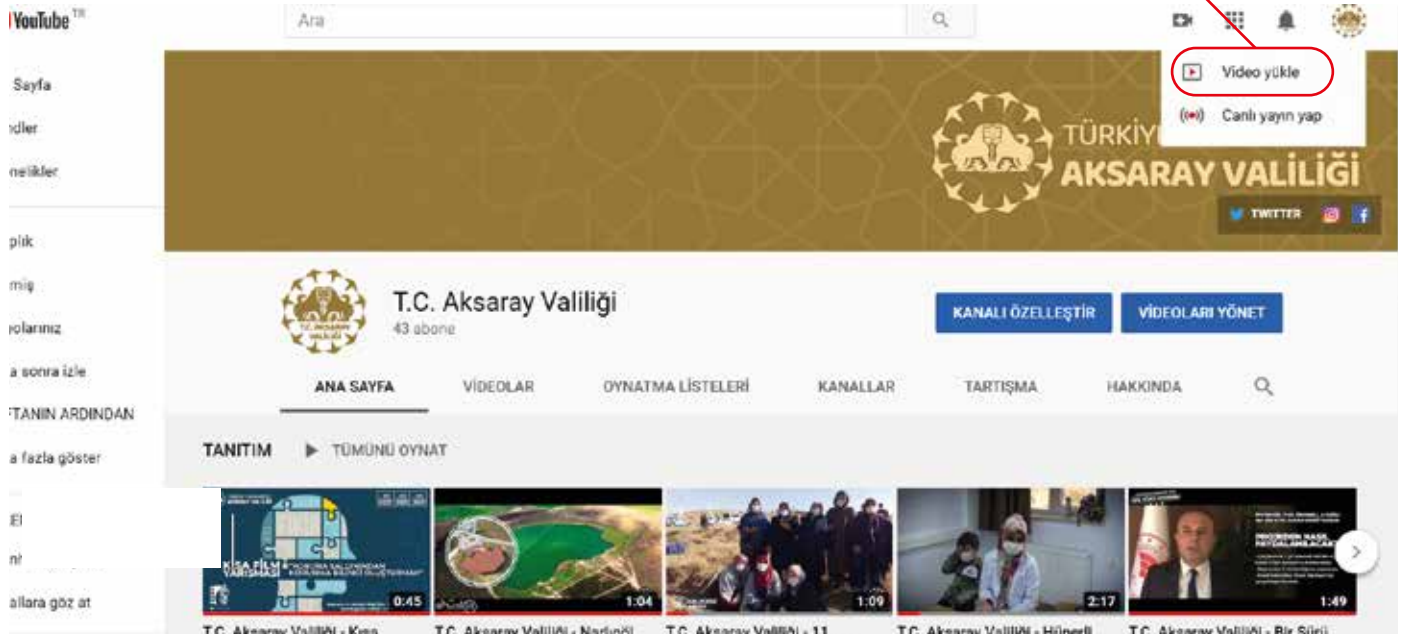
YouTube TR

Ara

Video yükle

Canlı yayın yap

Sayfa
dler
nelikler
plık
miş
olarınız
a sonra izle
TANIN ARDINDAN
a fazla göster
El
nl
allara göz at

TÜRKİY
AKSARAY VALİLİĞİ

TWITTER

T.C. Aksaray Valiliği
43 abone

KANALI ÖZELLEŞTİR
VİDEOLARI YÖNET

ANA SAYFA
VİDEOLAR
OYNATMA LİSTELERİ
KANALLAR
TARTIŞMA
HAKKINDA

TANITIM
TÜMÜNÜ OYNAT

KISA FİLM YARIŞMASI

0:45
1:04
1:09
2:17
1:49

T.C. Aksaray Valiliği - Kısa
T.C. Aksaray Valiliği - Narlıgöl
T.C. Aksaray Valiliği - 11
T.C. Aksaray Valiliği - Hünerli
T.C. Aksaray Valiliği - Bir Süre